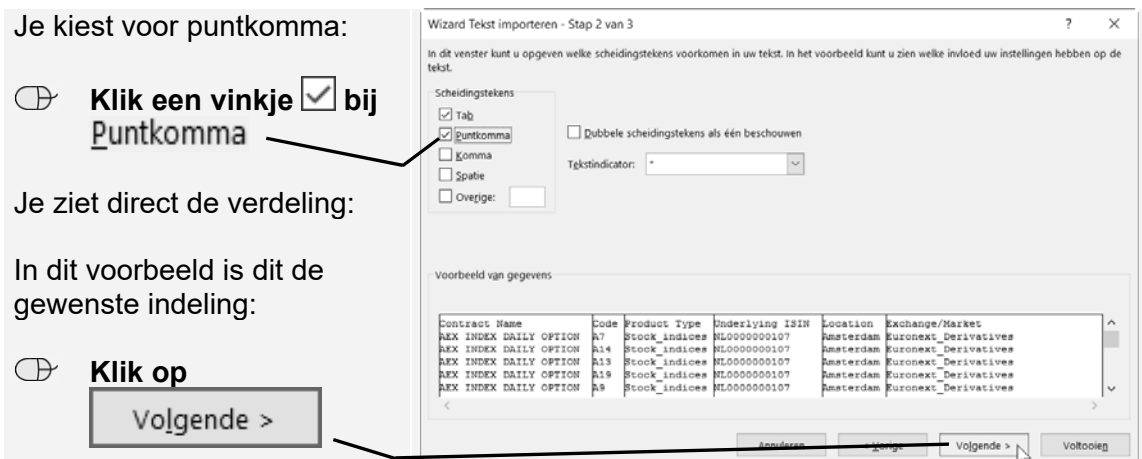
Je kiest voor puntkomma:

Klik een vinkje ☑ bij Puntkomma

Je ziet direct de verdeling:

In dit voorbeeld is dit de gewenste indeling:

Klik op Volgende >

Wizard Tekst importeren - Stap 2 van 3 ? ×

In dit venster kunt u opgeven welke scheidingstekens voorkomen in uw tekst. In het voorbeeld kunt u zien welke invloed uw instellingen hebben op de tekst.

Scheidingstekens
☑ Tab
☑ Puntkomma
☐ Komma
☐ Spatie
☐ Overige:

☐ Dubbele scheidingstekens als één beschouwen

Tekstindicator: "

Voorbeeld van gegevens

| Contract Name | Code | Product Type | Underlying ISIN | Location | Exchange/Market |
|---|---|---|---|---|---|
| AEX INDEX DAILY OPTION | A7 | Stock_indices | NL0000000107 | Amsterdam | Euronext_Derivatives |
| AEX INDEX DAILY OPTION | A14 | Stock_indices | NL0000000107 | Amsterdam | Euronext_Derivatives |
| AEX INDEX DAILY OPTION | A13 | Stock_indices | NL0000000107 | Amsterdam | Euronext_Derivatives |
| AEX INDEX DAILY OPTION | A19 | Stock_indices | NL0000000107 | Amsterdam | Euronext_Derivatives |
| AEX INDEX DAILY OPTION | A9 | Stock_indices | NL0000000107 | Amsterdam | Euronext_Derivatives |

Annuleren < Vorige Volgende > Voltooien